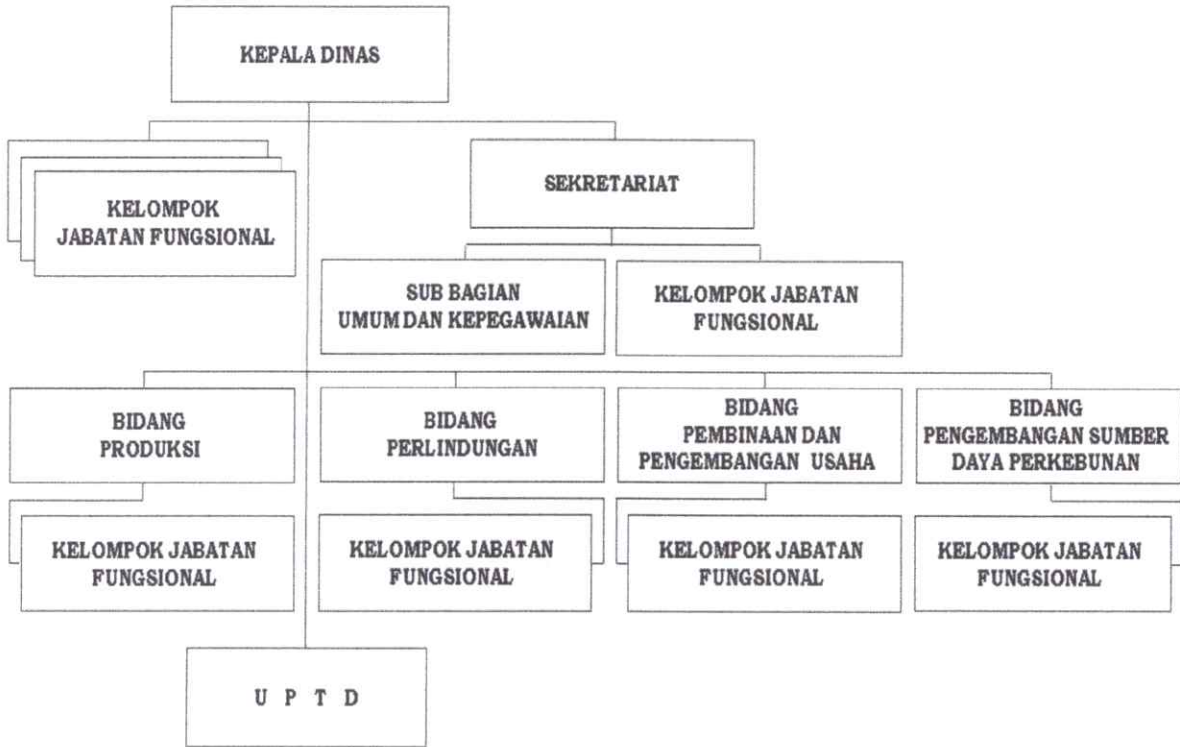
KEPALA DINAS

KELOMPOK JABATAN FUNGSIONAL

SEKRETARIAT

SUB BAGIAN UMUM DAN KEPEGAWAIAN

KELOMPOK JABATAN FUNGSIONAL

BIDANG PRODUKSI

BIDANG PERLINDUNGAN

BIDANG PEMBINAAN DAN PENGEMBANGAN USAHA

BIDANG PENGEMBANGAN SUMBER DAYA PERKEBUNAN

KELOMPOK JABATAN FUNGSIONAL

KELOMPOK JABATAN FUNGSIONAL

KELOMPOK JABATAN FUNGSIONAL

KELOMPOK JABATAN FUNGSIONAL

U P T D